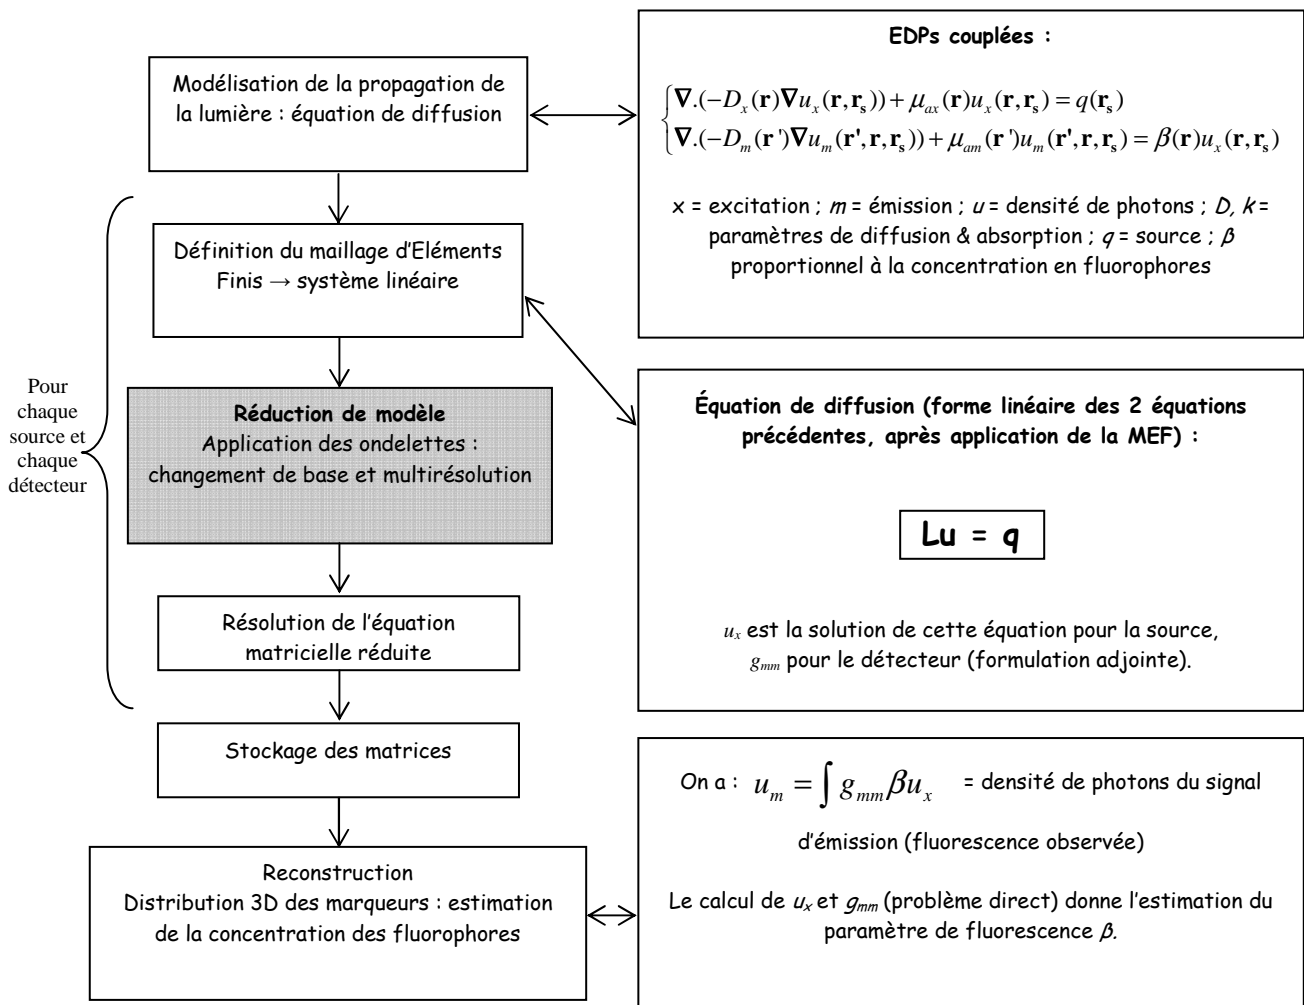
Modélisation de la propagation de la lumière : équation de diffusion

EDPs couplées :

$\begin{cases} \mathbf{\nabla}.(-D_x(\mathbf{r})\mathbf{\nabla}u_x(\mathbf{r},\mathbf{r_s})) + \mu_{ax}(\mathbf{r})u_x(\mathbf{r},\mathbf{r_s}) = q(\mathbf{r_s}) \\ \mathbf{\nabla}.(-D_m(\mathbf{r}')\mathbf{\nabla}u_m(\mathbf{r'},\mathbf{r},\mathbf{r_s})) + \mu_{am}(\mathbf{r}')u_m(\mathbf{r'},\mathbf{r},\mathbf{r_s}) = \beta(\mathbf{r})u_x(\mathbf{r},\mathbf{r_s}) \end{cases}$

$x$ = excitation ; $m$ = émission ; $u$ = densité de photons ; $D$, $k$ = paramètres de diffusion & absorption ; $q$ = source ; $\beta$ proportionnel à la concentration en fluorophores

Pour chaque source et chaque détecteur

Définition du maillage d'Eléments Finis → système linéaire

Réduction de modèle
Application des ondelettes : changement de base et multirésolution

Équation de diffusion (forme linéaire des 2 équations précédentes, après application de la MEF) :

Lu = q

$u_x$ est la solution de cette équation pour la source, $g_{mm}$ pour le détecteur (formulation adjointe).

Résolution de l'équation matricielle réduite

Stockage des matrices

On a : $u_m = \int g_{mm}\beta u_x$ = densité de photons du signal d'émission (fluorescence observée)

Le calcul de $u_x$ et $g_{mm}$ (problème direct) donne l'estimation du paramètre de fluorescence $\beta$.

Reconstruction
Distribution 3D des marqueurs : estimation de la concentration des fluorophores